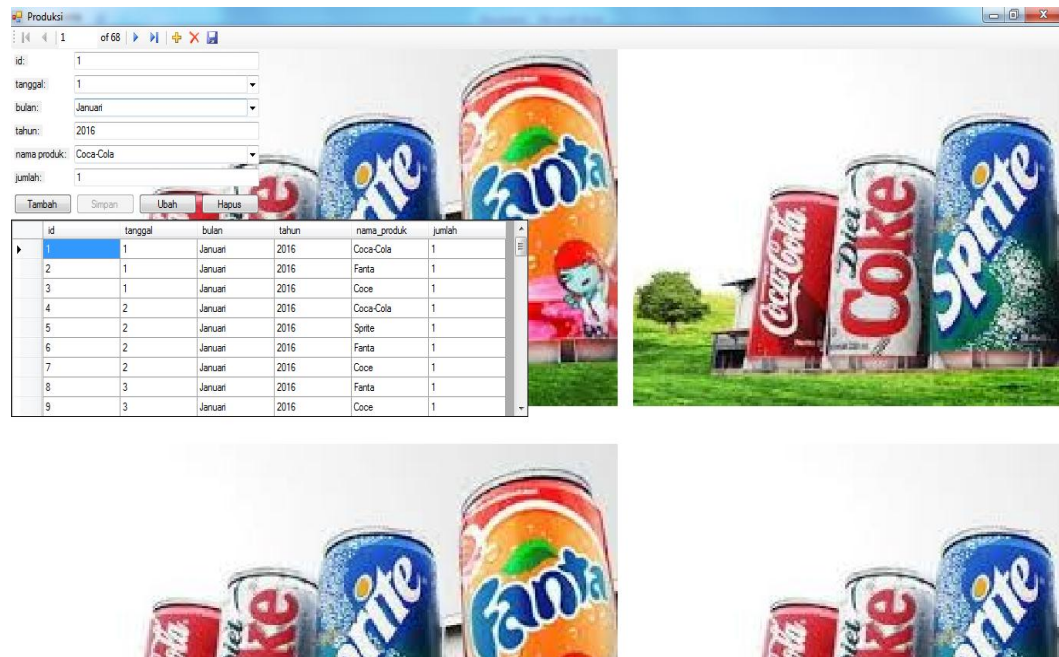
Produksi

1 of 68

id: 1
tanggal: 1
bulan: Januari
tahun: 2016
nama produk: Coca-Cola
jumlah: 1

Tambah Simpan Ubah Hapus

| id | tanggal | bulan | tahun | nama_produk | jumlah |
|---|---|---|---|---|---|
| 1 | 1 | Januari | 2016 | Coca-Cola | 1 |
| 2 | 1 | Januari | 2016 | Fanta | 1 |
| 3 | 1 | Januari | 2016 | Coce | 1 |
| 4 | 2 | Januari | 2016 | Coca-Cola | 1 |
| 5 | 2 | Januari | 2016 | Sprite | 1 |
| 6 | 2 | Januari | 2016 | Fanta | 1 |
| 7 | 2 | Januari | 2016 | Coce | 1 |
| 8 | 3 | Januari | 2016 | Fanta | 1 |
| 9 | 3 | Januari | 2016 | Coce | 1 |

Sprite Fanta Coca-Cola Diet Coke Sprite Diet Coke Sprite Fanta Diet Coke Sprite